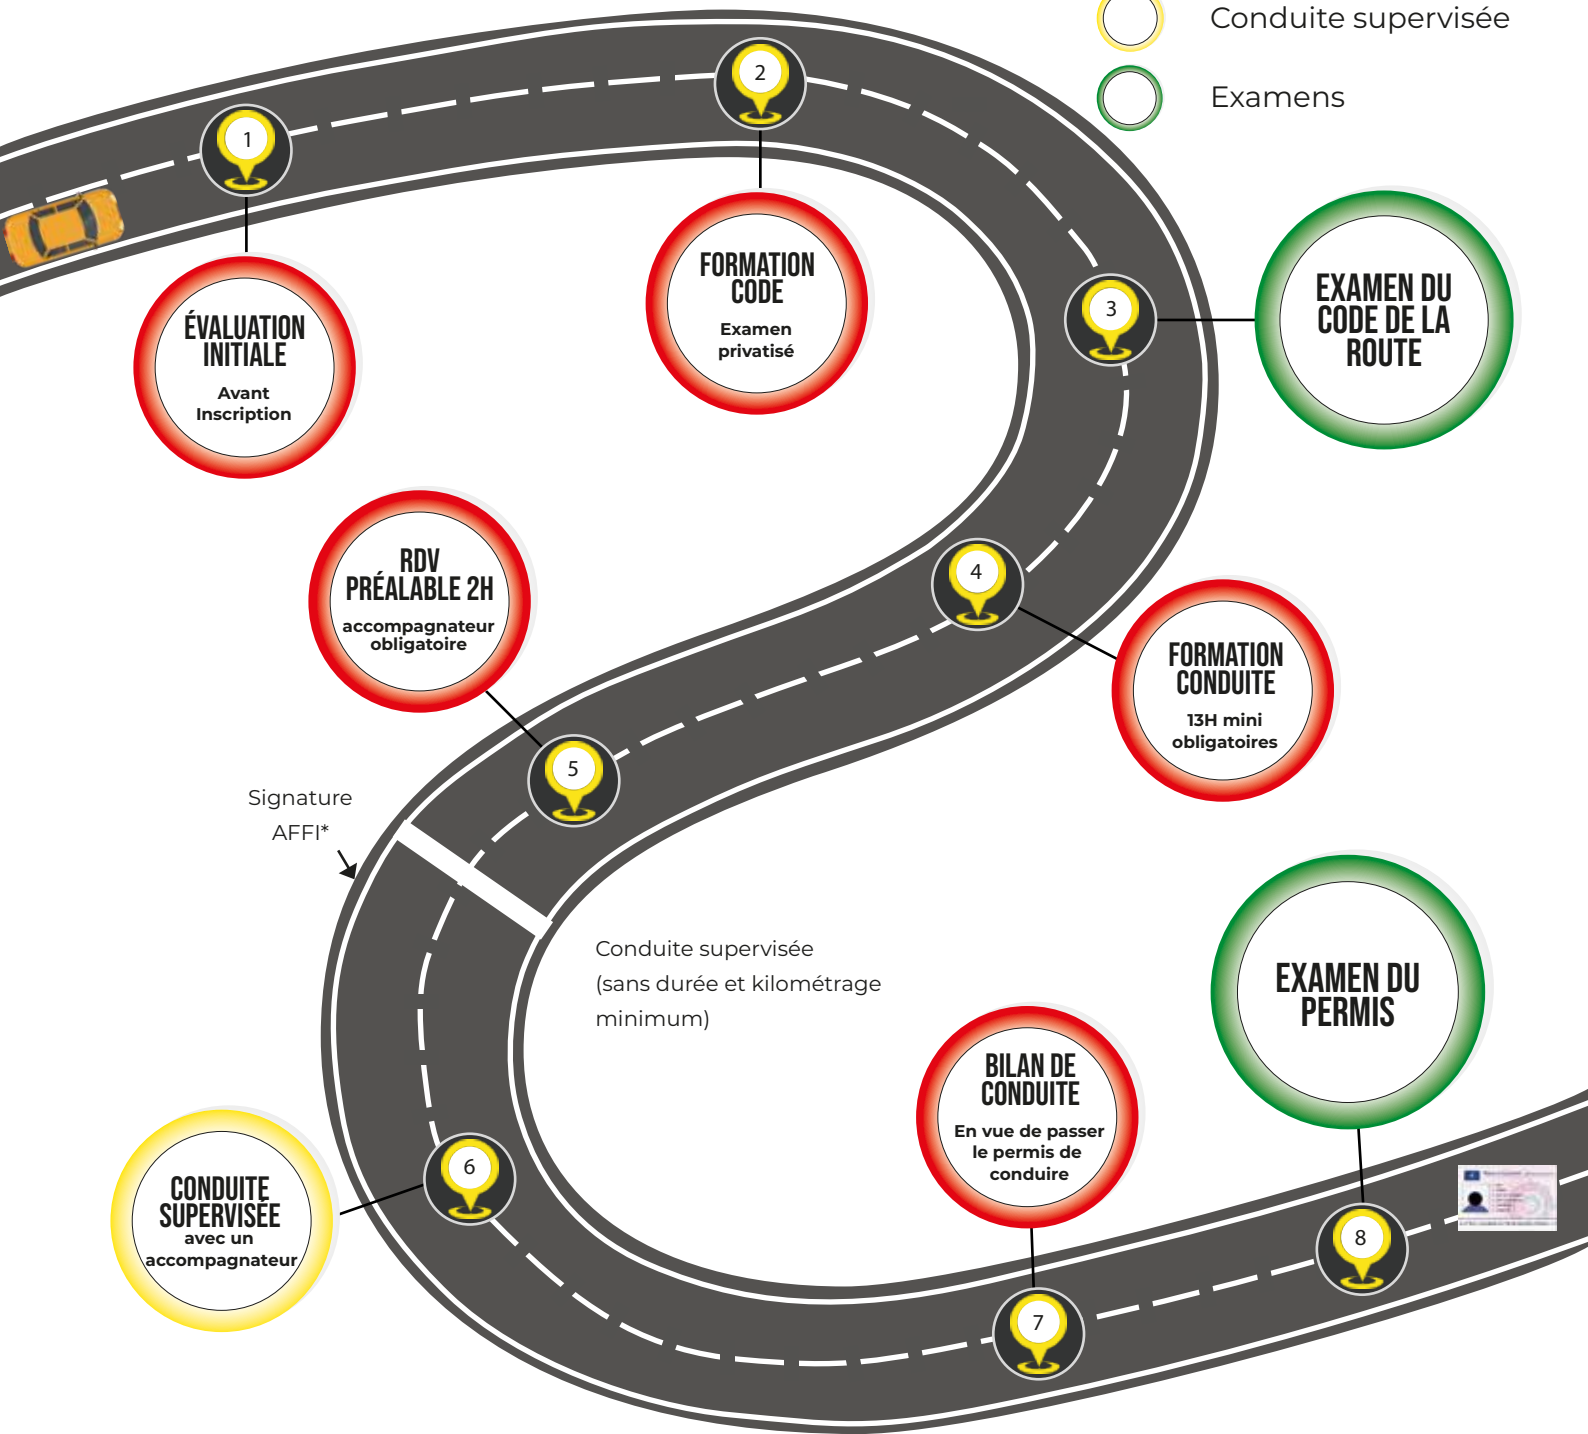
Conduite supervisée

Examens

1

ÉVALUATION INITIALE
Avant Inscription

2

FORMATION CODE
Examen privatisé

3

EXAMEN DU CODE DE LA ROUTE

4

FORMATION CONDUITE
13H mini obligatoires

RDV PRÉALABLE 2H
accompagnateur obligatoire

5

Signature AFFI*

Conduite supervisée (sans durée et kilométrage minimum)

6

CONDUITE SUPERVISÉE
avec un accompagnateur

BILAN DE CONDUITE
En vue de passer le permis de conduire

7

EXAMEN DU PERMIS

8